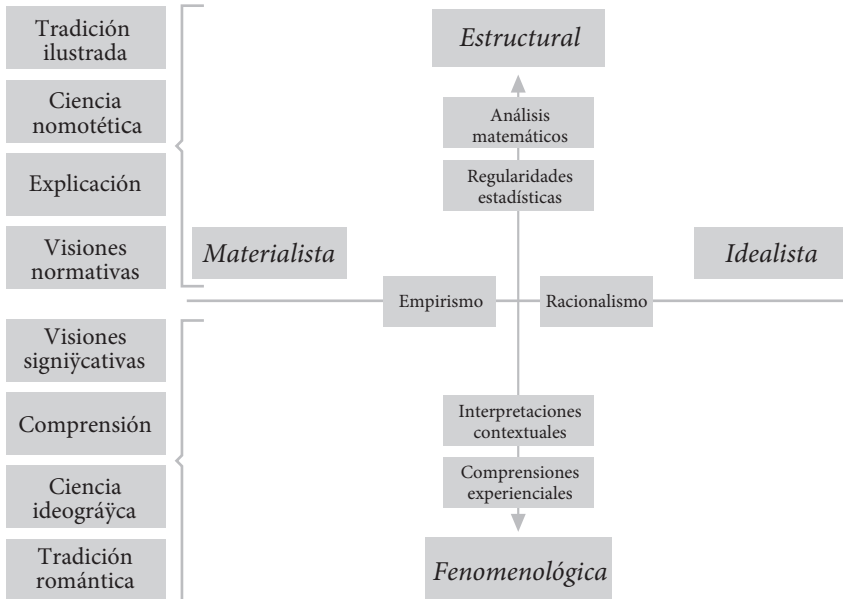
Tradición ilustrada

Ciencia nomotética

Explicación

Visiones normativas

Visiones signiÿcativas

Comprensión

Ciencia ideográÿca

Tradición romántica

Estructural

Análisis matemáticos

Regularidades estadísticas

Materialista

Idealista

Empirismo

Racionalismo

Interpretaciones contextuales

Comprensiones experienciales

Fenomenológica